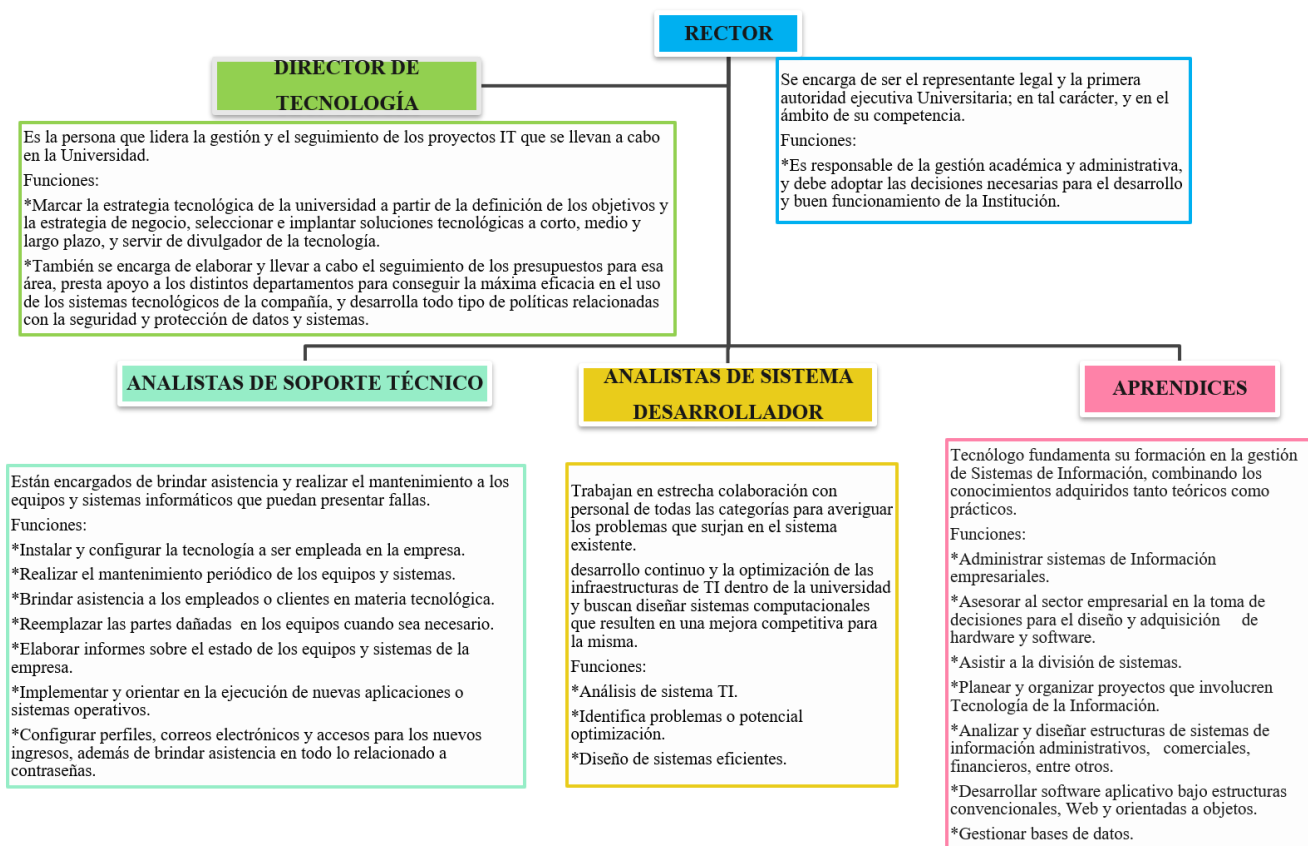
RECTOR

DIRECTOR DE TECNOLOGÍA

Se encarga de ser el representante legal y la primera autoridad ejecutiva Universitaria; en tal carácter, y en el ámbito de su competencia.

Funciones:

*Es responsable de la gestión académica y administrativa, y debe adoptar las decisiones necesarias para el desarrollo y buen funcionamiento de la Institución.

Es la persona que lidera la gestión y el seguimiento de los proyectos IT que se llevan a cabo en la Universidad.

Funciones:

*Marcar la estrategia tecnológica de la universidad a partir de la definición de los objetivos y la estrategia de negocio, seleccionar e implantar soluciones tecnológicas a corto, medio y largo plazo, y servir de divulgador de la tecnología.

*También se encarga de elaborar y llevar a cabo el seguimiento de los presupuestos para esa área, presta apoyo a los distintos departamentos para conseguir la máxima eficacia en el uso de los sistemas tecnológicos de la compañía, y desarrolla todo tipo de políticas relacionadas con la seguridad y protección de datos y sistemas.

ANALISTAS DE SOPORTE TÉCNICO

ANALISTAS DE SISTEMA DESARROLLADOR

APRENDICES

Están encargados de brindar asistencia y realizar el mantenimiento a los equipos y sistemas informáticos que puedan presentar fallas.

Funciones:

*Instalar y configurar la tecnología a ser empleada en la empresa.

*Realizar el mantenimiento periódico de los equipos y sistemas.

*Brindar asistencia a los empleados o clientes en materia tecnológica.

*Reemplazar las partes dañadas en los equipos cuando sea necesario.

*Elaborar informes sobre el estado de los equipos y sistemas de la empresa.

*Implementar y orientar en la ejecución de nuevas aplicaciones o sistemas operativos.

*Configurar perfiles, correos electrónicos y accesos para los nuevos ingresos, además de brindar asistencia en todo lo relacionado a contraseñas.

Trabajan en estrecha colaboración con personal de todas las categorías para averiguar los problemas que surjan en el sistema existente.

desarrollo continuo y la optimización de las infraestructuras de TI dentro de la universidad y buscan diseñar sistemas computacionales que resulten en una mejora competitiva para la misma.

Funciones:

*Análisis de sistema TI.

*Identifica problemas o potencial optimización.

*Diseño de sistemas eficientes.

Tecnólogo fundamenta su formación en la gestión de Sistemas de Información, combinando los conocimientos adquiridos tanto teóricos como prácticos.

Funciones:

*Administrar sistemas de Información empresariales.

*Asesorar al sector empresarial en la toma de decisiones para el diseño y adquisición de hardware y software.

*Asistir a la división de sistemas.

*Planear y organizar proyectos que involucren Tecnología de la Información.

*Analizar y diseñar estructuras de sistemas de información administrativos, comerciales, financieros, entre otros.

*Desarrollar software aplicativo bajo estructuras convencionales, Web y orientadas a objetos.

*Gestionar bases de datos.